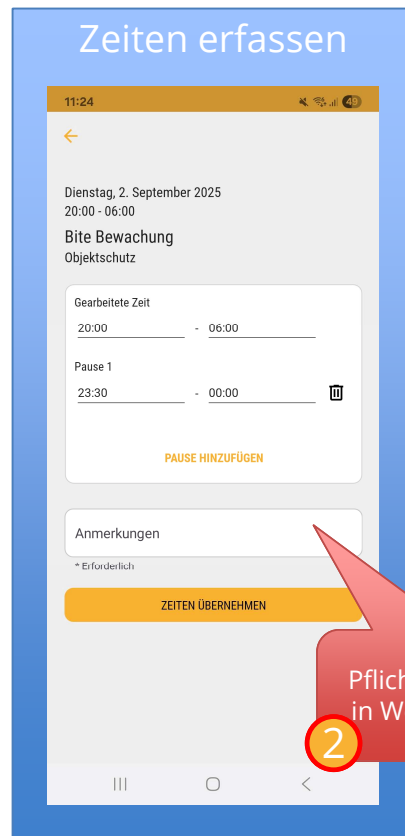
Zeiten erfassen

11:24

49

Dienstag, 2. September 2025
20:00 - 06:00

Bite Bewachung
Objektschutz

Gearbeitete Zeit
20:00 - 06:00

Pause 1
23:30 - 00:00

PAUSE HINZUFÜGEN

Anmerkungen

* Erforderlich

ZEITEN ÜBERNEHMEN

Pflich
in W

2